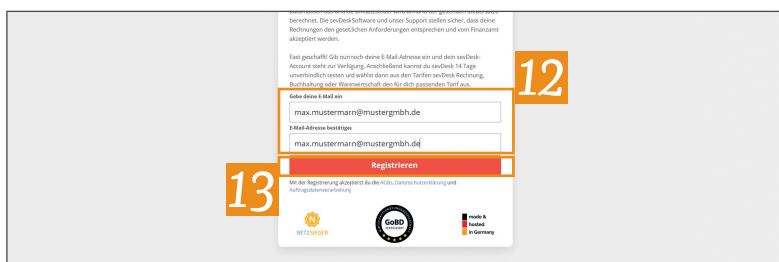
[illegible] berechnet. Die sevDesk Software und unser Support stellen sicher, dass deine Rechnungen den gesetzlichen Anforderungen entsprechen und vom Finanzamt akzeptiert werden.

Fast geschafft! Gib nun noch deine E-Mail-Adresse ein und dein sevDesk-Account steht zur Verfügung. Anschließend kannst du sevDesk 14 Tage unverbindlich testen und wählst dann aus den Tarifen sevDesk Rechnung, Buchhaltung oder Warenwirtschaft den für dich passenden Tarif aus.

12

Gebe deine E-Mail ein

max.mustermarn@mustergmbh.de

E-Mail-Adresse bestätigen

max.mustermarn@mustergmbh.de

Registrieren

13

Mit der Registrierung akzeptierst du die AGBs, Datenschutzerklärung und Auftragsdatenverarbeitung

NETZSIEGER

GoBD

made & hosted in Germany